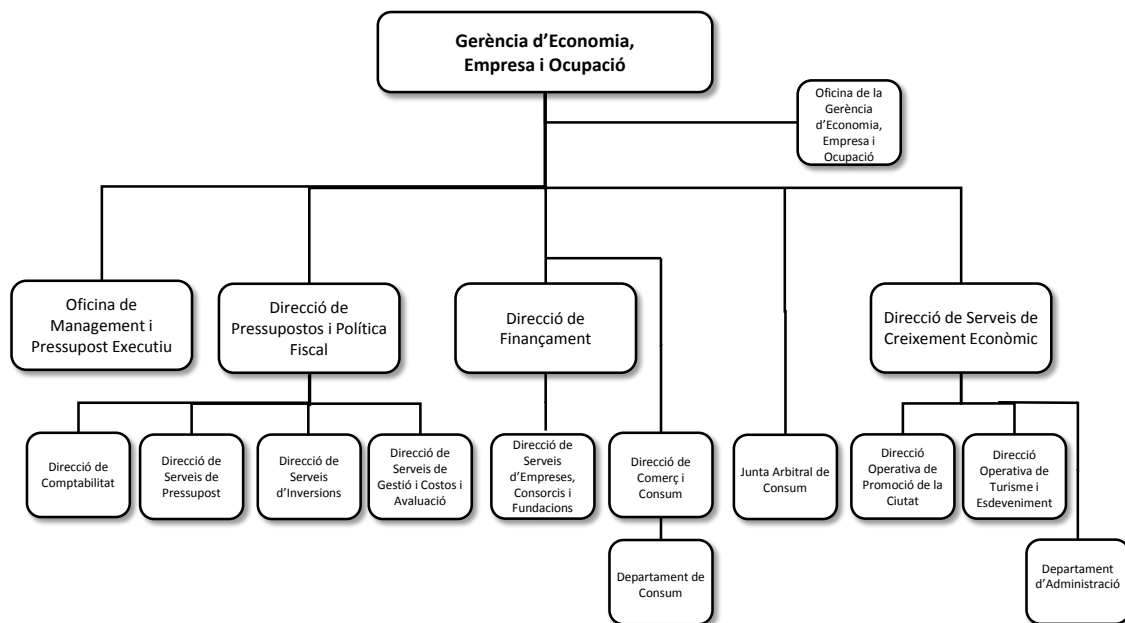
Gerència d'Economia, Empresa i Ocupació

Oficina de la Gerència d'Economia, Empresa i Ocupació

Oficina de Management i Pressupost Executiu

Direcció de Pressupostos i Política Fiscal

Direcció de Finançament

Direcció de Serveis de Creixement Econòmic

Direcció de Comptabilitat

Direcció de Serveis de Pressupost

Direcció de Serveis d'Inversions

Direcció de Serveis de Gestió i Costos i Avaluació

Direcció de Serveis d'Empreses, Consorcis i Fundacions

Direcció de Comerç i Consum

Departament de Consum

Junta Arbitral de Consum

Direcció Operativa de Promoció de la Ciutat

Direcció Operativa de Turisme i Esdeveniment

Departament d'Administració